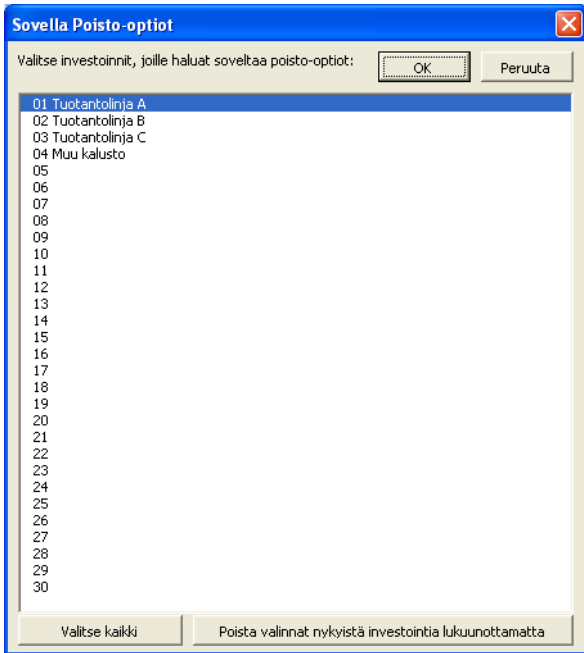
Sovella Poisto-optiot

Valitse investoinnit, joille haluat soveltaa poisto-optiot:

OK

Peruuta

01 Tuotantolinja A
02 Tuotantolinja B
03 Tuotantolinja C
04 Muu kalusto
05
06
07
08
09
10
11
12
13
14
15
16
17
18
19
20
21
22
23
24
25
26
27
28
29
30

Valitse kaikki

Poista valinnat nykyistä investointia lukuunottamatta